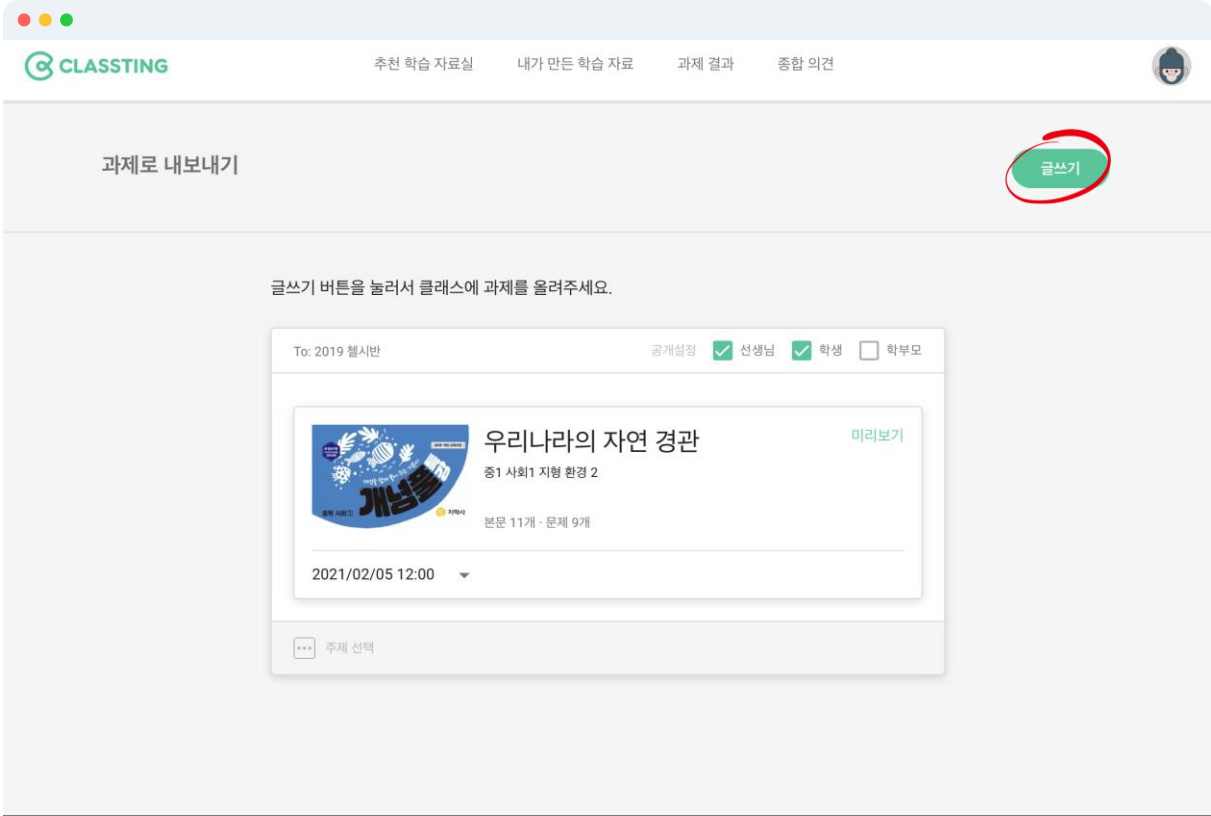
CLASSTING

추천 학습 자료실 내가 만든 학습 자료 과제 결과 종합 의견

과제로 내보내기

글쓰기

글쓰기 버튼을 눌러서 클래스에 과제를 올려주세요.

To: 2019 헬시반

공개설정 선생님 학생 학부모

개념쏠쏠
중학 사회①
지학사

우리나라의 자연 경관

미리보기

중1 사회1 지형 환경 2

본문 11개 · 문제 9개

2021/02/05 12:00

주제 선택